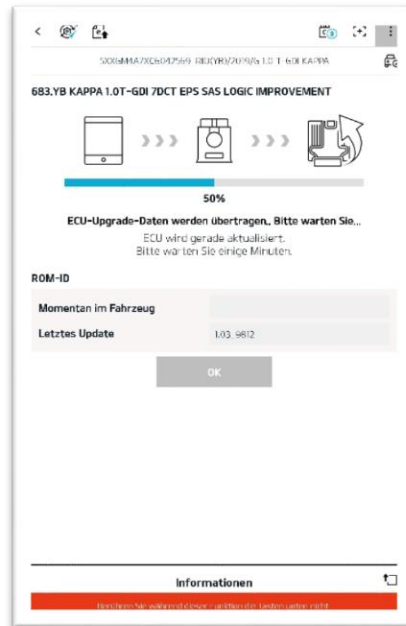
5XX6MMA7XC6042569 KMJ(YB)/2019/G 1.0 T-GDI KAPPA

683.YB KAPPA 1.0T-GDI 7DCT EPS SAS LOGIC IMPROVEMENT

50%

ECU-Upgrade-Daten werden übertragen,. Bitte warten Sie...

ECU wird gerade aktualisiert.
Bitte warten Sie einige Minuten.

ROM-ID

| Momentan im Fahrzeug | |
|---|---|
| Letztes Update | 1.03_9812 |

OK

Informationen

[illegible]